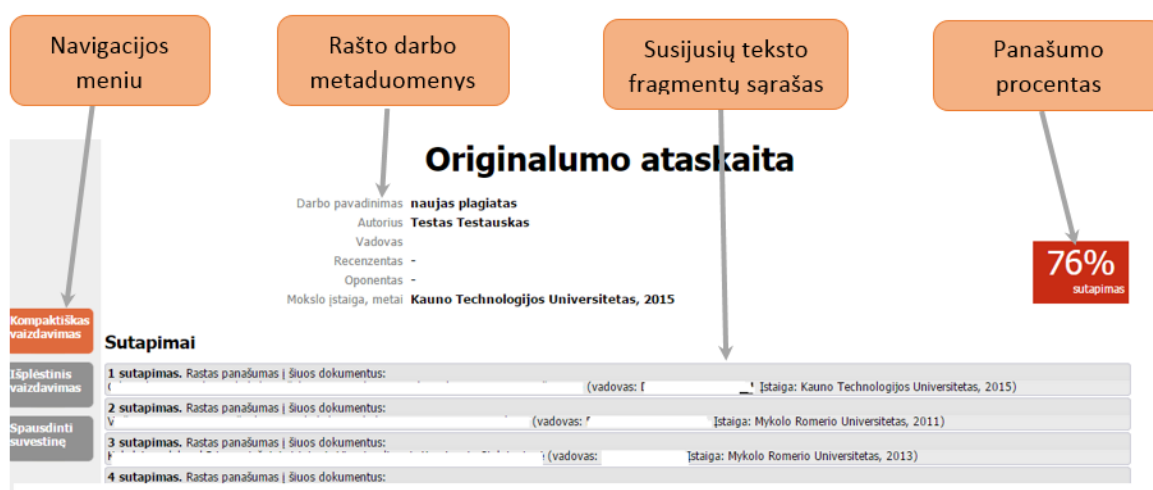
Navigacijos meniu

Rašto darbo metaduomenys

Susijusių teksto fragmentų sąrašas

Panašumo procentas

Originalumo ataskaita

Darbo pavadinimas naujas plagiatas
Autorius Testas Testauskas
Vadovas
Recenzentas -
Oponentas -
Mokslo įstaiga, metai Kauno Technologijos Universitetas, 2015

76%
sutapimas

Kompaktiškas vaizdavimas

Išplėstinis vaizdavimas

Spausdinti suvestinę

Sutapimai

1 sutapimas. Rastas panašumas į šiuos dokumentus:
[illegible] (vadovas: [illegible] Įstaiga: Kauno Technologijos Universitetas, 2015)

2 sutapimas. Rastas panašumas į šiuos dokumentus:
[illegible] (vadovas: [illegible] Įstaiga: Mykolo Romerio Universitetas, 2011)

3 sutapimas. Rastas panašumas į šiuos dokumentus:
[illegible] (vadovas: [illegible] Įstaiga: Mykolo Romerio Universitetas, 2013)

4 sutapimas. Rastas panašumas į šiuos dokumentus: